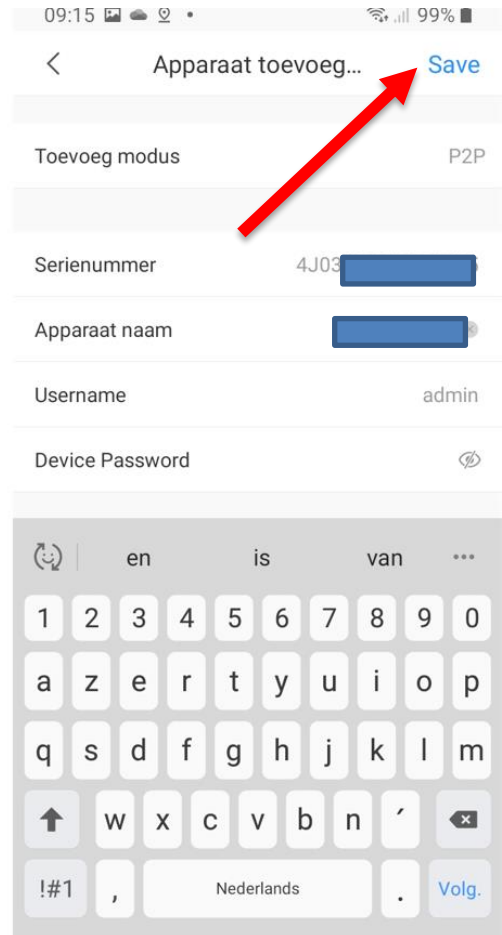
09:15 99%

Apparaat toevoeg... Save

Toevoeg modus P2P

Serienummer 4J03 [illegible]

Apparaat naam

Username admin

Device Password

en is van ...

1 2 3 4 5 6 7 8 9 0

a z e r t y u i o p

q s d f g h j k l m

w x c v b n ´

!#1 , Nederlands . Volg.